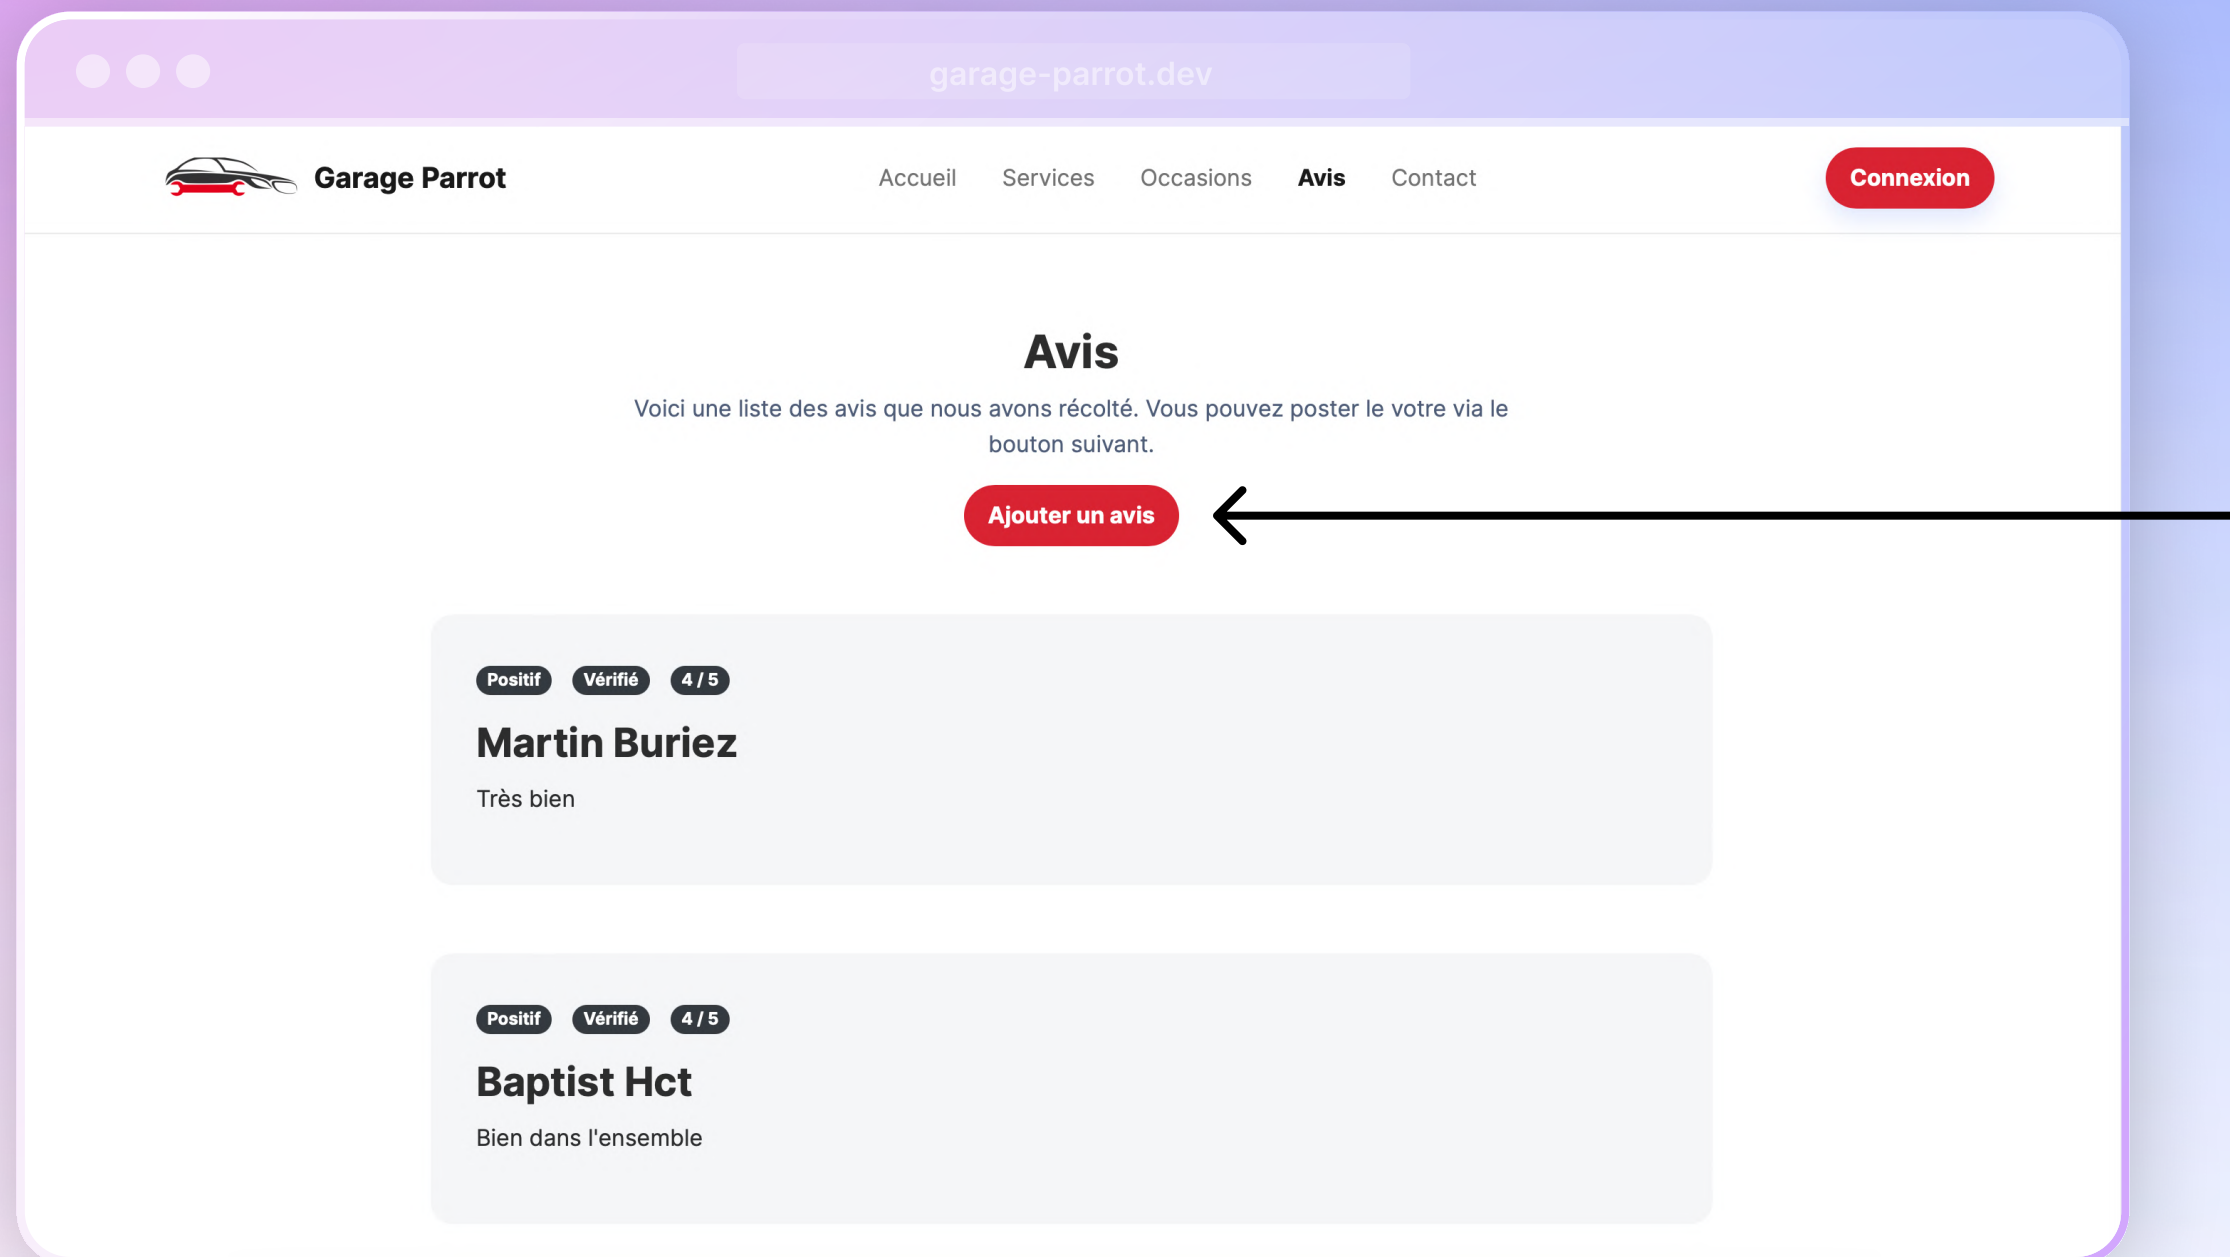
garage-parrot.dev

Garage Parrot

Accueil Services Occasions Avis Contact

Connexion

Avis

Voici une liste des avis que nous avons récolté. Vous pouvez poster le votre via le bouton suivant.

Ajouter un avis

Positif Vérifié 4 / 5

Martin Buriez

Très bien

Positif Vérifié 4 / 5

Baptist Hct

Bien dans l'ensemble